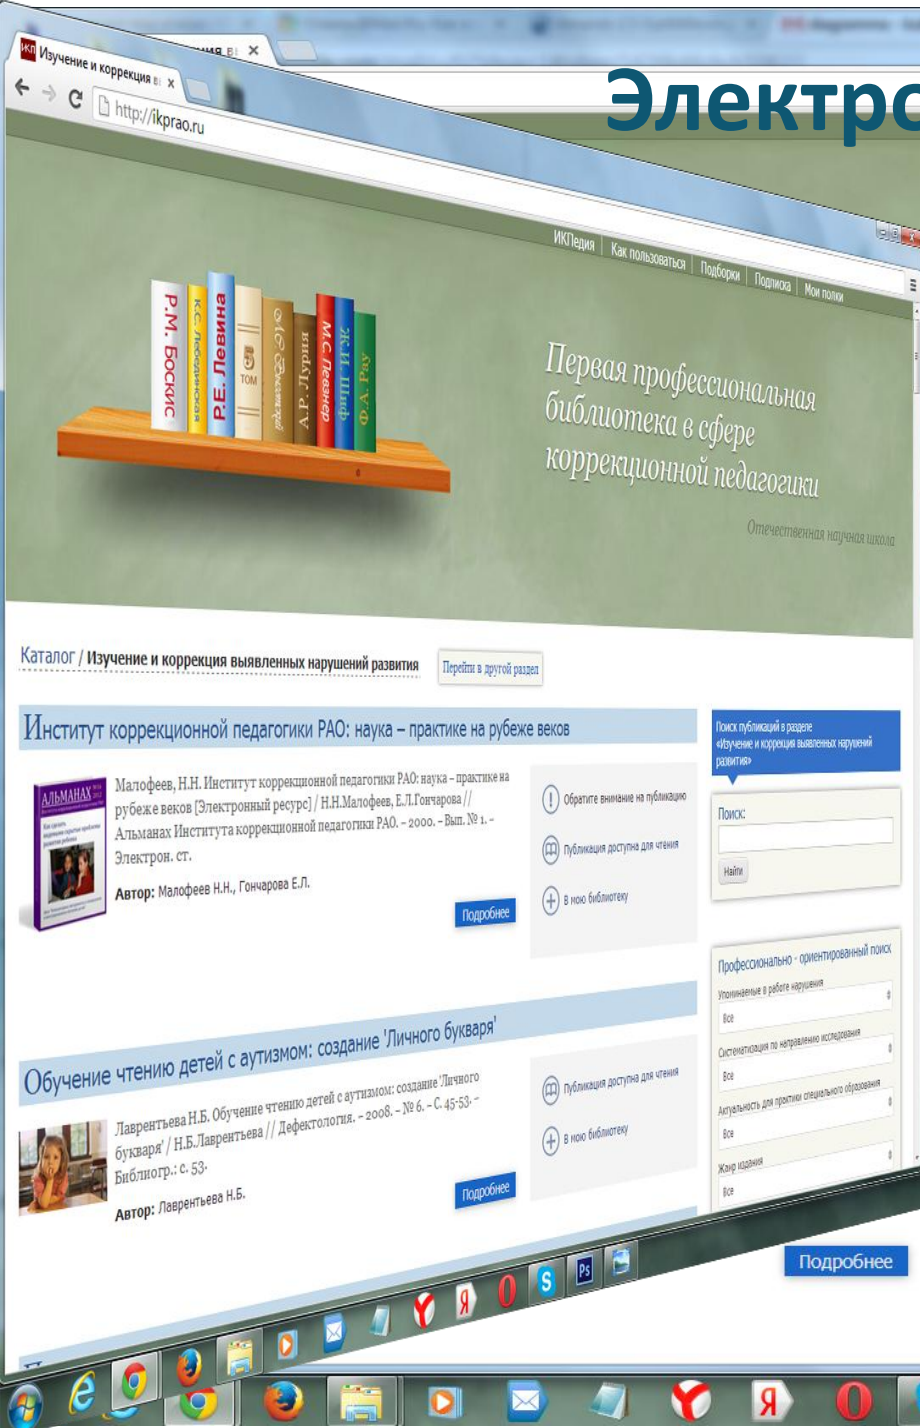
Электро

Изучение и коррекция в ×

Изучение и коррекция в ×

http://ikprao.ru

ИКПедия | Как пользоваться | Подборки | Подписка | Мои полки

Р.М. Боскис
К.С. Лебединская
Р.Е. Левина
5 ТОМ
Л.С. Выготский
А.Р. Лурия
М.С. Певзнер
Ж.И. Шиф
Ф.А. Рау

Первая профессиональная библиотека в сфере коррекционной педагогики

Отечественная научная школа

Каталог / Изучение и коррекция выявленных нарушений развития

Перейти в другой раздел

Институт коррекционной педагогики РАО: наука – практике на рубеже веков

АЛЬМАНАХ

Малофеев, Н.Н. Институт коррекционной педагогики РАО: наука - практике на рубеже веков [Электронный ресурс] / Н.Н.Малофеев, Е.Л.Гончарова // Альманах Института коррекционной педагогики РАО. - 2000. - Вып. № 1. - Электрон. ст.

Автор: Малофеев Н.Н., Гончарова Е.Л.

Подробнее

Обратите внимание на публикацию

Публикация доступна для чтения

В мою библиотеку

Поиск публикаций в разделе «Изучение и коррекция выявленных нарушений развития»

Поиск:

Найти

Обучение чтению детей с аутизмом: создание 'Личного букваря'

Лаврентьева Н.Б. Обучение чтению детей с аутизмом: создание 'Личного букваря' / Н.Б.Лаврентьева // Дефектология. - 2008. - № 6. - С. 45-53. - Библиогр.: с. 53.

Автор: Лаврентьева Н.Б.

Подробнее

Публикация доступна для чтения

В мою библиотеку

Профессионально - ориентированный поиск

Упоминаемые в работе нарушения

Все

Систематизация по направлению исследования

Все

Актуальность для практики специального образования

Все

Жанр издания

Все

Подробнее